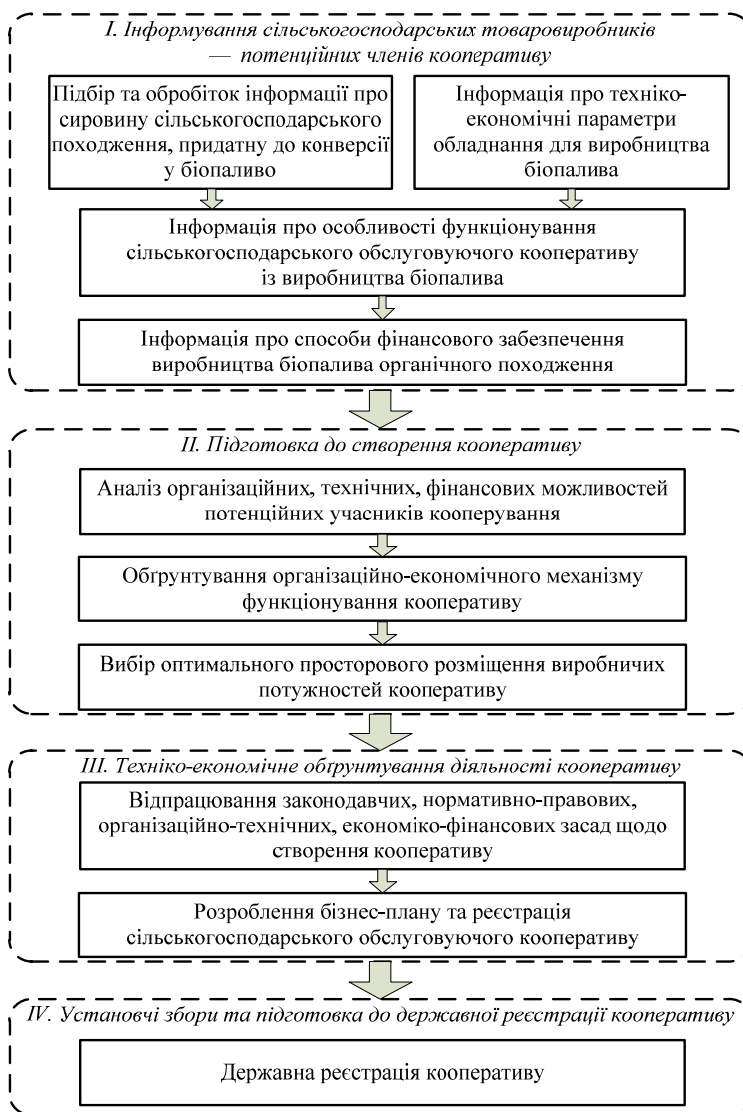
I. Інформування сільськогосподарських товаровиробників — потенційних членів кооперативу

Підбір та обробіток інформації про сировину сільськогосподарського походження, придатну до конверсії у біопаливо

Інформація про техніко-економічні параметри обладнання для виробництва біопалива

Інформація про особливості функціонування сільськогосподарського обслуговуючого кооперативу із виробництва біопалива

Інформація про способи фінансового забезпечення виробництва біопалива органічного походження

II. Підготовка до створення кооперативу

Аналіз організаційних, технічних, фінансових можливостей потенційних учасників кооперування

Обгрунтування організаційно-економічного механізму функціонування кооперативу

Вибір оптимального просторового розміщення виробничих потужностей кооперативу

III. Техніко-економічне обгрунтування діяльності кооперативу

Відпрацювання законодавчих, нормативно-правових, організаційно-технічних, економіко-фінансових засад щодо створення кооперативу

Розроблення бізнес-плану та реєстрація сільськогосподарського обслуговуючого кооперативу

IV. Установчі збори та підготовка до державної реєстрації кооперативу

Державна реєстрація кооперативу